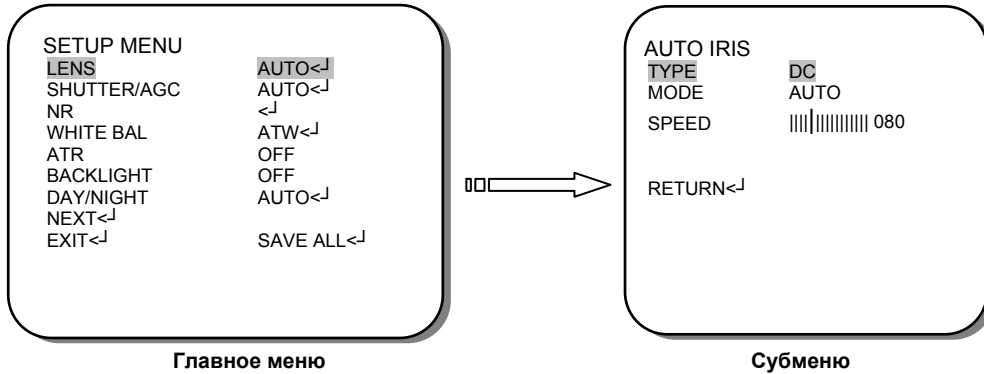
SETUP MENU

| | |
|---|---|
| LENS | AUTO<┘ |
| SHUTTER/AGC | AUTO<┘ |
| NR | <┘ |
| WHITE BAL | ATW<┘ |
| ATR | OFF |
| BACKLIGHT | OFF |
| DAY/NIGHT | AUTO<┘ |
| NEXT<┘ | |
| EXIT<┘ | SAVE ALL<┘ |

Главное меню

AUTO IRIS

| | |
|---|---|
| TYPE | DC |
| MODE | AUTO |
| SPEED | 080 |

RETURN<┘

Субменю